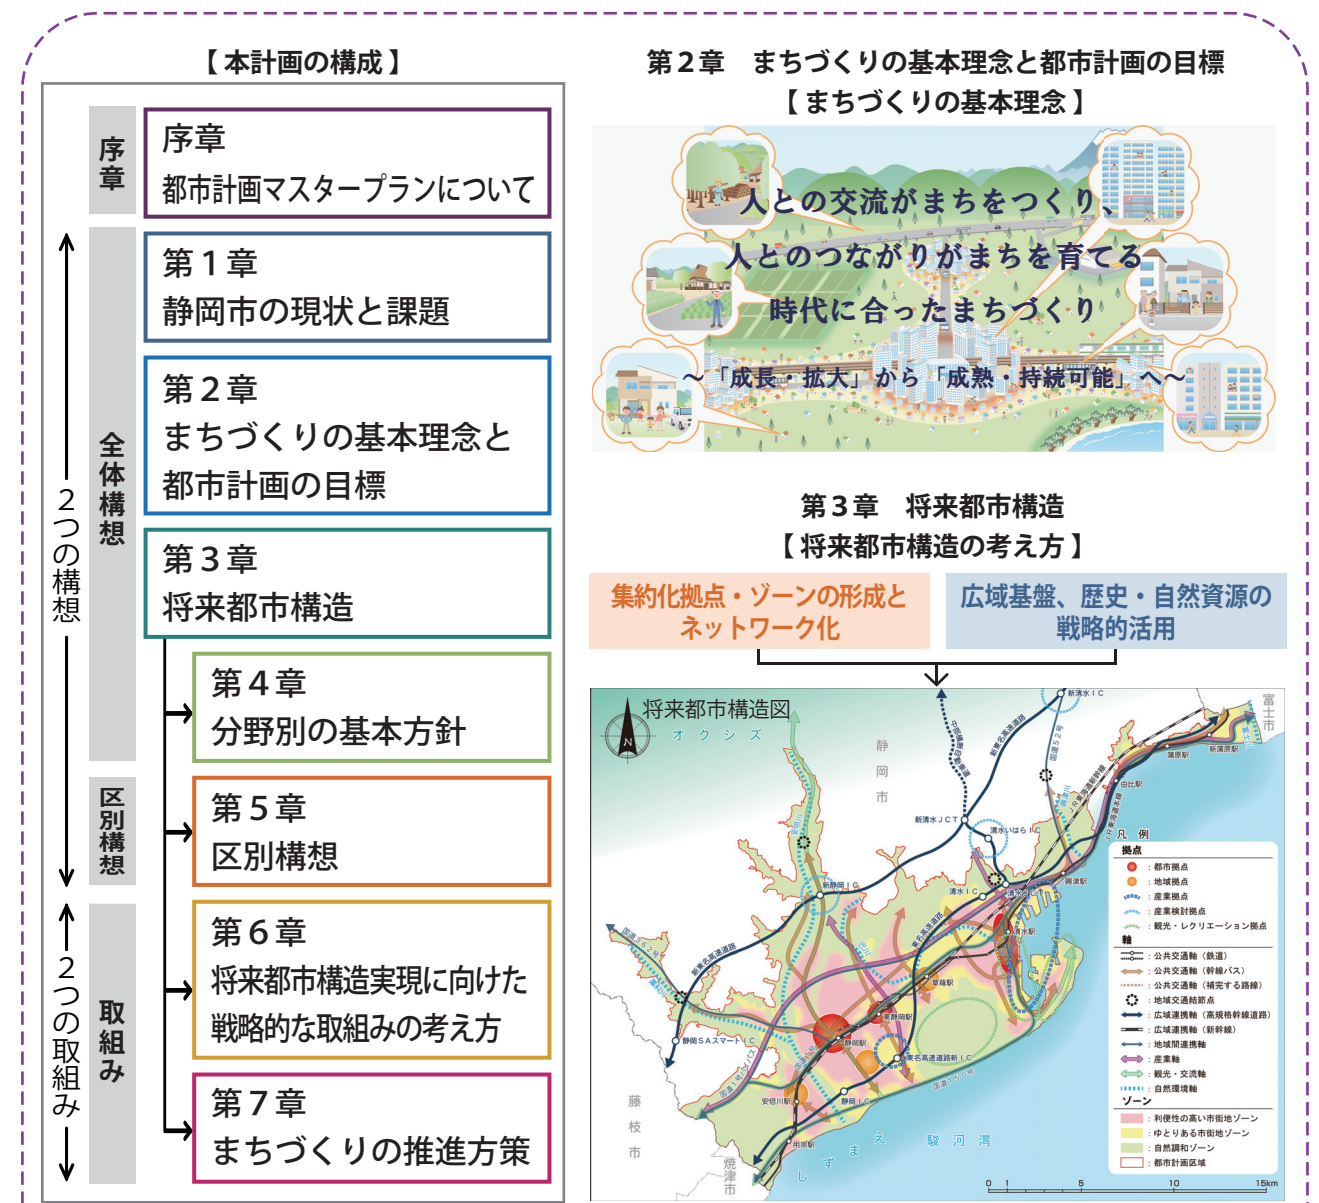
【本計画の構成】

序章

序章
都市計画マスタープランについて

2つの構想

全体構想

第１章
静岡市の現状と課題

第２章
まちづくりの基本理念と都市計画の目標

第３章
将来都市構造

第４章
分野別の基本方針

区別構想

第５章
区別構想

2つの取組み

取組み

第６章
将来都市構造実現に向けた戦略的な取組みの考え方

第７章
まちづくりの推進方策

第２章　まちづくりの基本理念と都市計画の目標
【まちづくりの基本理念】

人との交流がまちをつくり、
人とのつながりがまちを育てる
時代に合ったまちづくり
～「成長・拡大」から「成熟・持続可能」へ～

第３章　将来都市構造
【将来都市構造の考え方】

集約化拠点・ゾーンの形成とネットワーク化

広域基盤、歴史・自然資源の戦略的活用

将来都市構造図

オクシズ

静岡市

富士市

藤枝市

焼津市

しずおか　駿河湾

新清水ＩＣ
国道52号
中部横断自動車道
新東名高速道路
新清水ＪＣＴ
清水いはらＩＣ
蒲原駅
新蒲原駅
由比駅
JR東海道新幹線
JR東海道本線
興津駅
新静岡ＩＣ
清水ＩＣ
清水駅
国道1号
東名高速道路
草薙駅
東静岡駅
静岡駅
静岡ＳＡスマートＩＣ
日本平久能山スマートＩＣ
安倍川駅
用宗駅
静岡ＩＣ
国道150号
国道362号

凡例
拠点
：都市拠点
：地域拠点
：産業拠点
：産業検討拠点
：観光・レクリエーション拠点
軸
：公共交通軸（鉄道）
：公共交通軸（幹線バス）
：公共交通軸（補完する路線）
：地域交通結節点
：広域連携軸（高規格幹線道路）
：広域連携軸（新幹線）
：地域間連携軸
：産業軸
：観光・交流軸
：自然環境軸
ゾーン
：利便性の高い市街地ゾーン
：ゆとりある市街地ゾーン
：自然調和ゾーン
：都市計画区域

0　1　5　10　15km